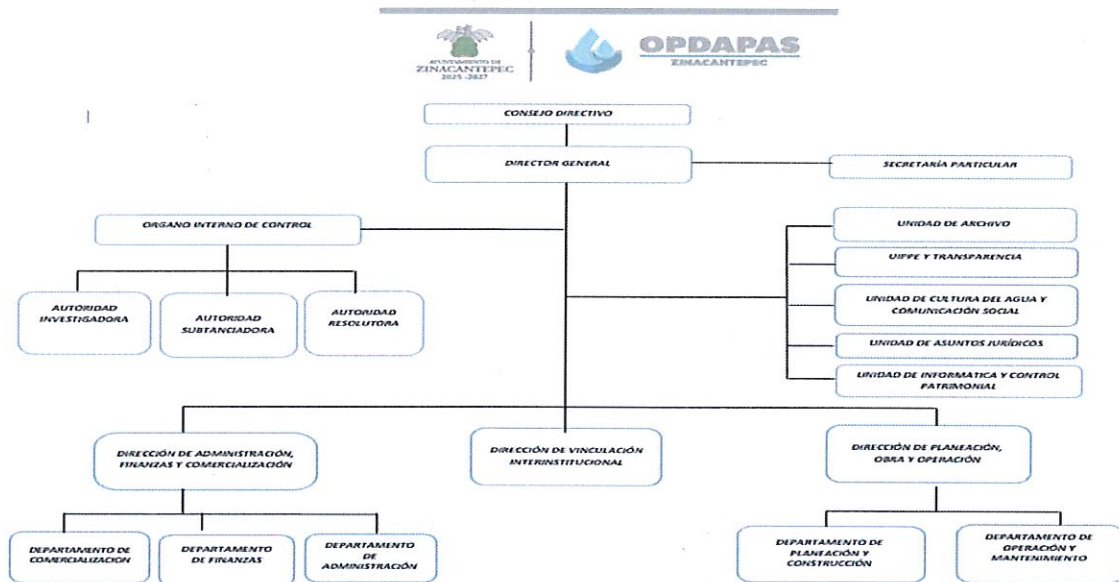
AYUNTAMIENTO DE ZINACANTEPEC 2025-2027

OPDAPAS
ZINACANTEPEC

CONSEJO DIRECTIVO

DIRECTOR GENERAL

SECRETARÍA PARTICULAR

ORGANO INTERNO DE CONTROL

AUTORIDAD INVESTIGADORA

AUTORIDAD SUBTANCIADORA

AUTORIDAD RESOLUTORA

UNIDAD DE ARCHIVO

UIPPE Y TRANSPARENCIA

UNIDAD DE CULTURA DEL AGUA Y COMUNICACIÓN SOCIAL

UNIDAD DE ASUNTOS JURÍDICOS

UNIDAD DE INFORMATICA Y CONTROL PATRIMONIAL

DIRECCIÓN DE ADMINISTRACIÓN, FINANZAS Y COMERCIALIZACIÓN

DIRECCIÓN DE VINCULACIÓN INTERINSTITUCIONAL

DIRECCIÓN DE PLANEACIÓN, OBRA Y OPERACIÓN

DEPARTAMENTO DE COMERCIALIZACION

DEPARTAMENTO DE FINANZAS

DEPARTAMENTO DE ADMINISTRACIÓN

DEPARTAMENTO DE PLANEACIÓN Y CONSTRUCCIÓN

DEPARTAMENTO DE OPERACIÓN Y MANTENIMIENTO